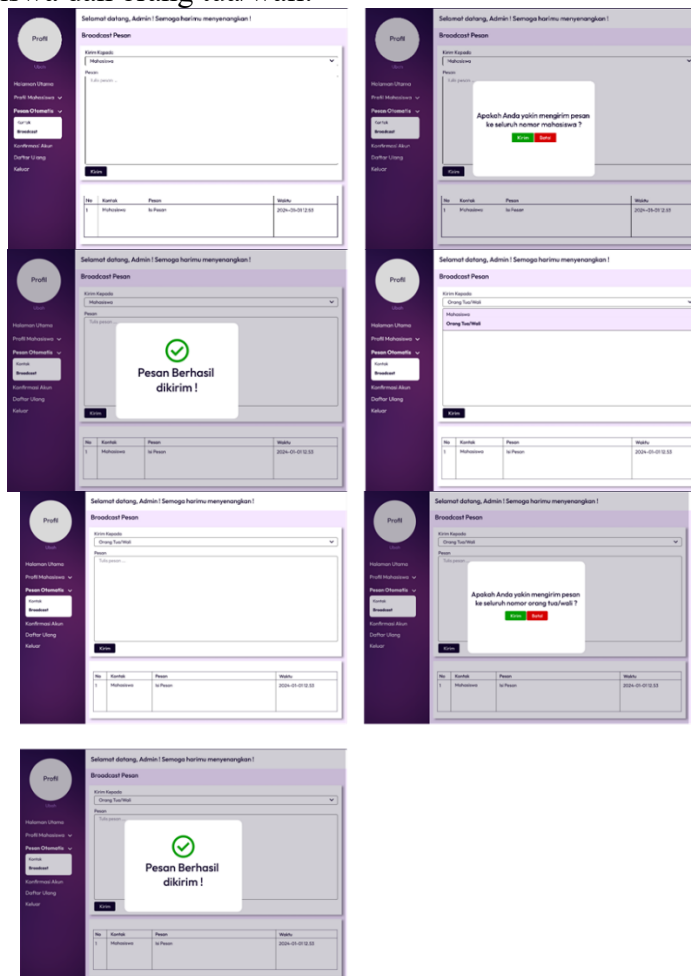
swa dan orang tua/wali.

Profil
Ukon
Halaman Utama
Profil Mahasiswa
Pesan Otomatis
Kontak
Broadcast
Konfirmasi Akun
Daftar Ulang
Keluar

Selamat datang, Admin ! Semoga harimu menyenangkan !
Broadcast Pesan
Kirim Kepada
Mahasiswa
Pesan
Tulis pesan...
Kirim

| No | Kontak | Pesan | Waktu |
|---|---|---|---|
| 1 | Mahasiswa | Isi Pesan | 2024-05-01 12:53 |

Profil
Halaman Utama
Profil Mahasiswa
Pesan Otomatis
Kontak
Broadcast
Konfirmasi Akun
Daftar Ulang
Keluar

Selamat datang, Admin ! Semoga harimu menyenangkan !
Broadcast Pesan
Kirim Kepada
Mahasiswa
Pesan
Tulis pesan...
Apakah Anda yakin mengirim pesan ke seluruh nomor mahasiswa ?
Kirim Batal
Kirim

| No | Kontak | Pesan | Waktu |
|---|---|---|---|
| 1 | Mahasiswa | Isi Pesan | 2024-05-01 12:53 |

Profil
Ukon
Halaman Utama
Profil Mahasiswa
Pesan Otomatis
Kontak
Broadcast
Konfirmasi Akun
Daftar Ulang
Keluar

Selamat datang, Admin ! Semoga harimu menyenangkan !
Broadcast Pesan
Kirim Kepada
Mahasiswa
Pesan
Tulis pesan...
Pesan Berhasil dikirim !
Kirim

| No | Kontak | Pesan | Waktu |
|---|---|---|---|
| 1 | Mahasiswa | Isi Pesan | 2024-05-01 12:53 |

Profil
Halaman Utama
Profil Mahasiswa
Pesan Otomatis
Kontak
Broadcast
Konfirmasi Akun
Daftar Ulang
Keluar

Selamat datang, Admin ! Semoga harimu menyenangkan !
Broadcast Pesan
Kirim Kepada
Orang Tua/Wali
Mahasiswa
Orang Tua/Wali
Kirim

| No | Kontak | Pesan | Waktu |
|---|---|---|---|
| 1 | Mahasiswa | Isi Pesan | 2024-05-01 12:53 |

Profil
Ukon
Halaman Utama
Profil Mahasiswa
Pesan Otomatis
Kontak
Broadcast
Konfirmasi Akun
Daftar Ulang
Keluar

Selamat datang, Admin ! Semoga harimu menyenangkan !
Broadcast Pesan
Kirim Kepada
Orang Tua/Wali
Pesan
Tulis pesan...
Kirim

| No | Kontak | Pesan | Waktu |
|---|---|---|---|
| 1 | Mahasiswa | Isi Pesan | 2024-05-01 12:53 |

Profil
Halaman Utama
Profil Mahasiswa
Pesan Otomatis
Kontak
Broadcast
Konfirmasi Akun
Daftar Ulang
Keluar

Selamat datang, Admin ! Semoga harimu menyenangkan !
Broadcast Pesan
Kirim Kepada
Orang Tua/Wali
Pesan
Tulis pesan...
Apakah Anda yakin mengirim pesan ke seluruh nomor orang tua/wali ?
Kirim Batal
Kirim

| No | Kontak | Pesan | Waktu |
|---|---|---|---|
| 1 | Mahasiswa | Isi Pesan | 2024-05-01 12:53 |

Profil
Ukon
Halaman Utama
Profil Mahasiswa
Pesan Otomatis
Kontak
Broadcast
Konfirmasi Akun
Daftar Ulang
Keluar

Selamat datang, Admin ! Semoga harimu menyenangkan !
Broadcast Pesan
Kirim Kepada
Orang Tua/Wali
Pesan
Tulis pesan...
Pesan Berhasil dikirim !
Kirim

| No | Kontak | Pesan | Waktu |
|---|---|---|---|
| 1 | Mahasiswa | Isi Pesan | 2024-05-01 12:53 |